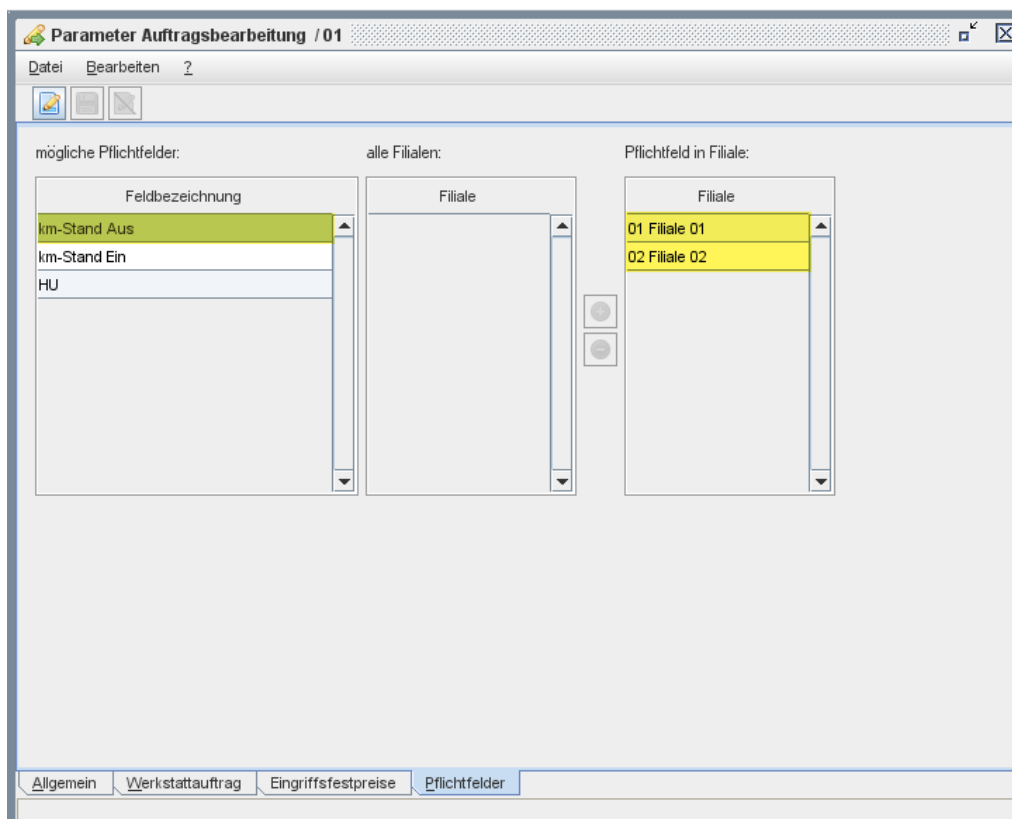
Parameter Auftragsbearbeitung / 01

Datei Bearbeiten ?

mögliche Pflichtfelder:

alle Filialen:

Pflichtfeld in Filiale:

| Feldbezeichnung |
|---|
| km-Stand Aus |
| km-Stand Ein |
| HU |

| Filiale |
|---|

| Filiale |
|---|
| 01 Filiale 01 |
| 02 Filiale 02 |

Allgemein Werkstattauftrag Eingriffsfestpreise Pflichtfelder